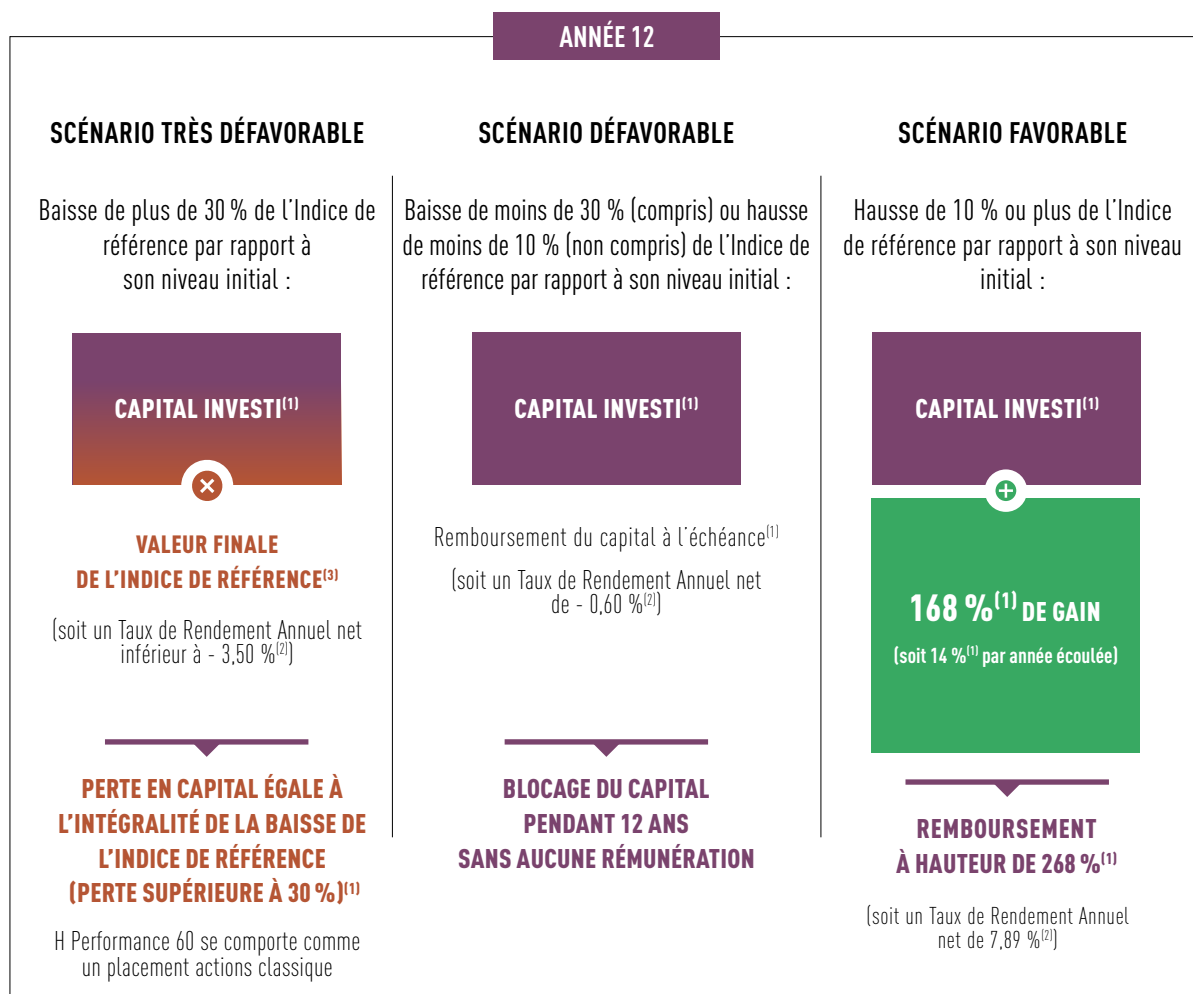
ANNÉE 12

SCÉNARIO TRÈS DÉFAVORABLE

Baisse de plus de 30 % de l'Indice de référence par rapport à son niveau initial :

CAPITAL INVESTI$^{(1)}$

VALEUR FINALE DE L'INDICE DE RÉFÉRENCE$^{(3)}$

(soit un Taux de Rendement Annuel net inférieur à - 3,50 %$^{(2)}$)

PERTE EN CAPITAL ÉGALE À L'INTÉGRALITÉ DE LA BAISSE DE L'INDICE DE RÉFÉRENCE (PERTE SUPÉRIEURE À 30 %)$^{(1)}$

H Performance 60 se comporte comme un placement actions classique

SCÉNARIO DÉFAVORABLE

Baisse de moins de 30 % (compris) ou hausse de moins de 10 % (non compris) de l'Indice de référence par rapport à son niveau initial :

CAPITAL INVESTI$^{(1)}$

Remboursement du capital à l'échéance$^{(1)}$

(soit un Taux de Rendement Annuel net de - 0,60 %$^{(2)}$)

BLOCAGE DU CAPITAL PENDANT 12 ANS SANS AUCUNE RÉMUNÉRATION

SCÉNARIO FAVORABLE

Hausse de 10 % ou plus de l'Indice de référence par rapport à son niveau initial :

CAPITAL INVESTI$^{(1)}$

168 %$^{(1)}$ DE GAIN

(soit 14 %$^{(1)}$ par année écoulée)

REMBOURSEMENT À HAUTEUR DE 268 %$^{(1)}$

(soit un Taux de Rendement Annuel net de 7,89 %$^{(2)}$)